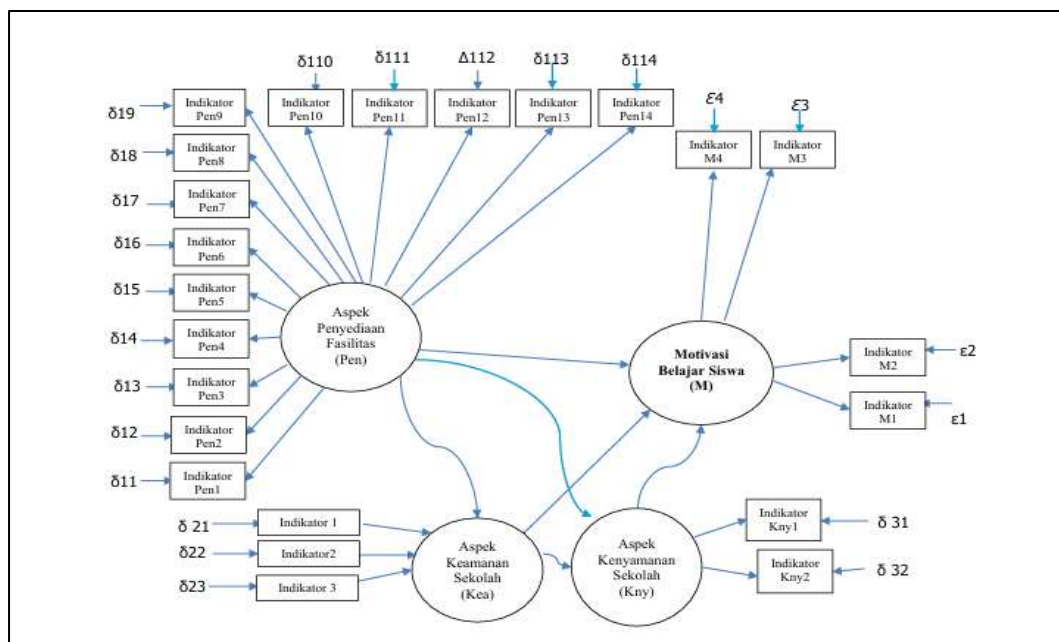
δ110 δ111 Δ112 δ113 δ114

δ19 Indikator Pen9

Indikator Pen10

Indikator Pen11

Indikator Pen12

Indikator Pen13

Indikator Pen14

$\varepsilon4$ $\varepsilon3$

Indikator M4

Indikator M3

δ18 Indikator Pen8

δ17 Indikator Pen7

δ16 Indikator Pen6

δ15 Indikator Pen5

δ14 Indikator Pen4

δ13 Indikator Pen3

δ12 Indikator Pen2

δ11 Indikator Pen1

Aspek Penyediaan Fasilitas (Pen)

Motivasi Belajar Siswa (M)

Indikator M2 ε2

Indikator M1 ε1

δ 21 Indikator 1

δ22 Indikator2

δ23 Indikator 3

Aspek Keamanan Sekolah (Kea)

Aspek Kenyamanan Sekolah (Kny)

Indikator Kny1 δ 31

Indikator Kny2 δ 32